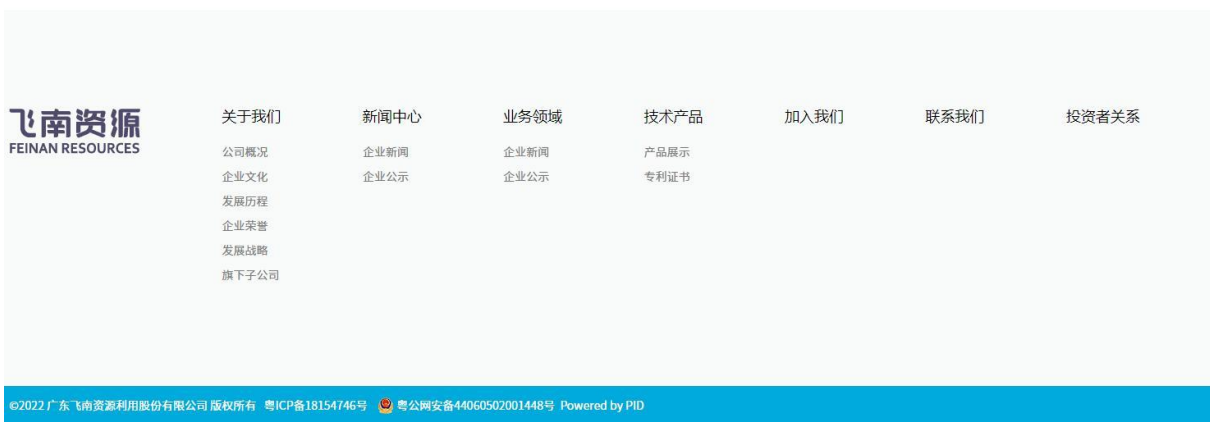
飞南资源
FEINAN RESOURCES

关于我们
公司概况
企业文化
发展历程
企业荣誉
发展战略
旗下子公司

新闻中心
企业新闻
企业公示

业务领域
企业新闻
企业公示

技术产品
产品展示
专利证书

加入我们

联系我们

投资者关系

©2022 广东飞南资源利用股份有限公司 版权所有 粤ICP备18154746号 粤公网安备44060502001448号 Powered by PID